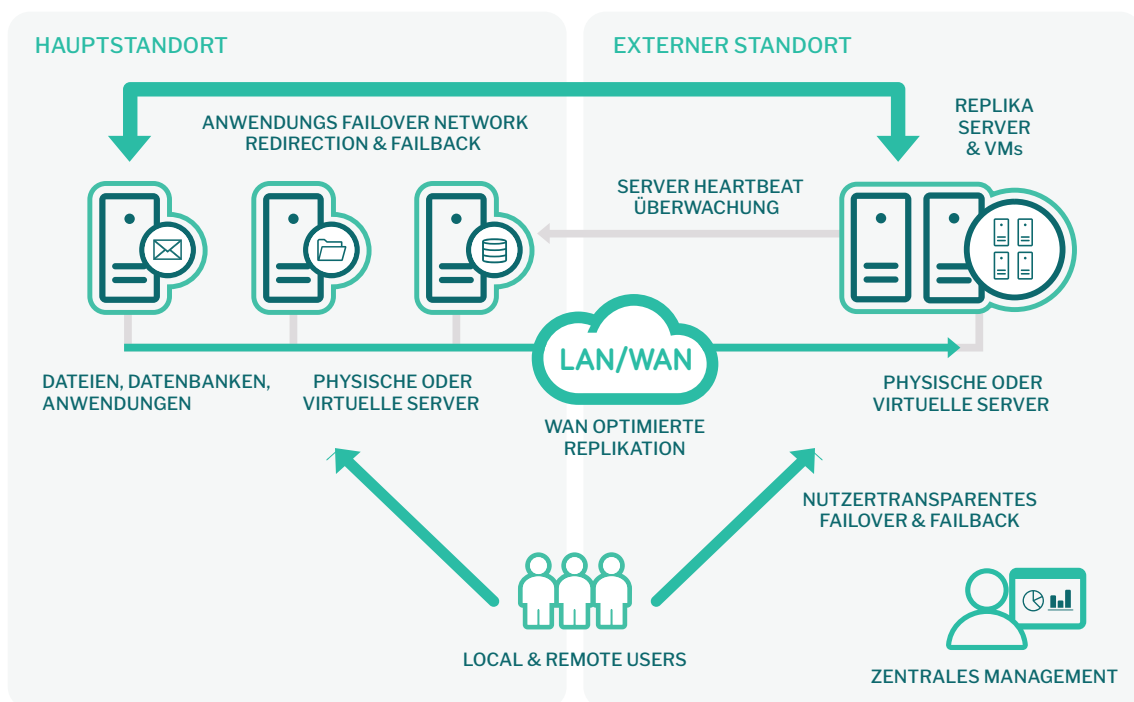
HAUPTSTANDORT

EXTERNER STANDORT

ANWENDUNGS FAILOVER NETWORK REDIRECTION & FAILBACK

REPLIKA SERVER & VMs

SERVER HEARTBEAT ÜBERWACHUNG

LAN/WAN

DATEIEN, DATENBANKEN, ANWENDUNGEN

PHYSISCHE ODER VIRTUELLE SERVER

WAN OPTIMIERTE REPLIKATION

PHYSISCHE ODER VIRTUELLE SERVER

NUTZERTRANSPARENTES FAILOVER & FAILBACK

LOCAL & REMOTE USERS

ZENTRALES MANAGEMENT